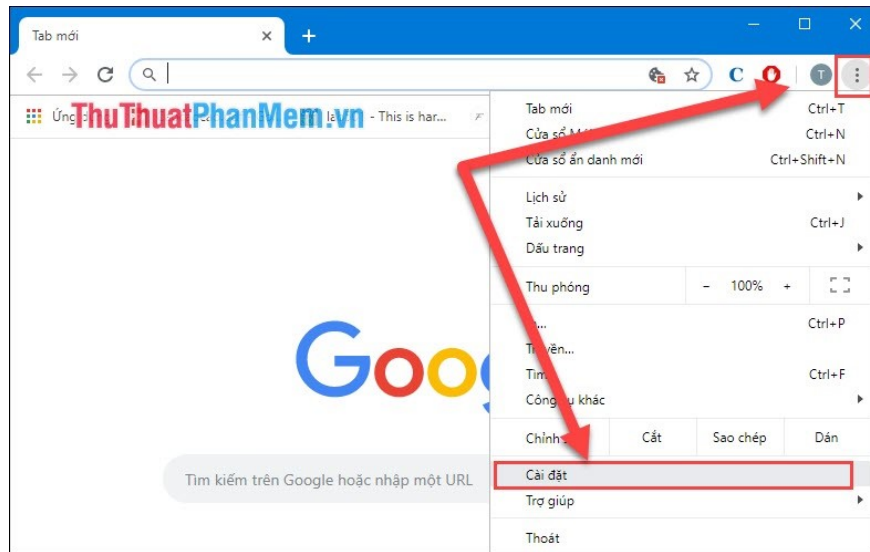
Tab mới
×
+
C
T
Ứng
ThuThuatPhanMem.vn
là
- This is har...
Tab mới
Ctrl+T
Cửa sổ M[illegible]
Ctrl+N
Cửa sổ ẩn danh mới
Ctrl+Shift+N
Lịch sử
Tải xuống
Ctrl+J
Dấu trang
Thu phóng
–
100%
+
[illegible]
Ctrl+P
Tr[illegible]yền...
Tìm
Ctrl+F
Công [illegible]u khác
Chỉnh
Cắt
Sao chép
Dán
Cài đặt
Trợ giúp
Thoát
Google
Tìm kiếm trên Google hoặc nhập một URL